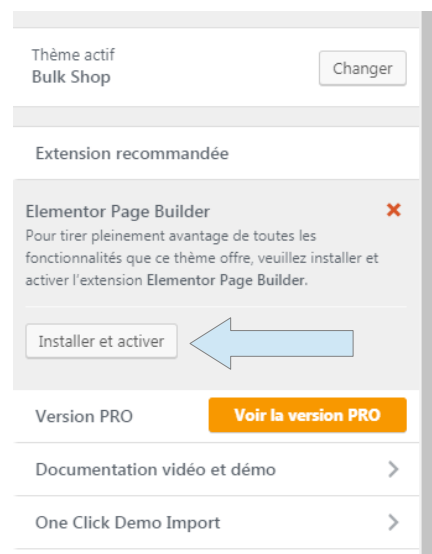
Thème actif
Bulk Shop

Changer

Extension recommandée

Elementor Page Builder

×

Pour tirer pleinement avantage de toutes les fonctionnalités que ce thème offre, veuillez installer et activer l'extension Elementor Page Builder.

Installer et activer

Version PRO

Voir la version PRO

Documentation vidéo et démo

One Click Demo Import